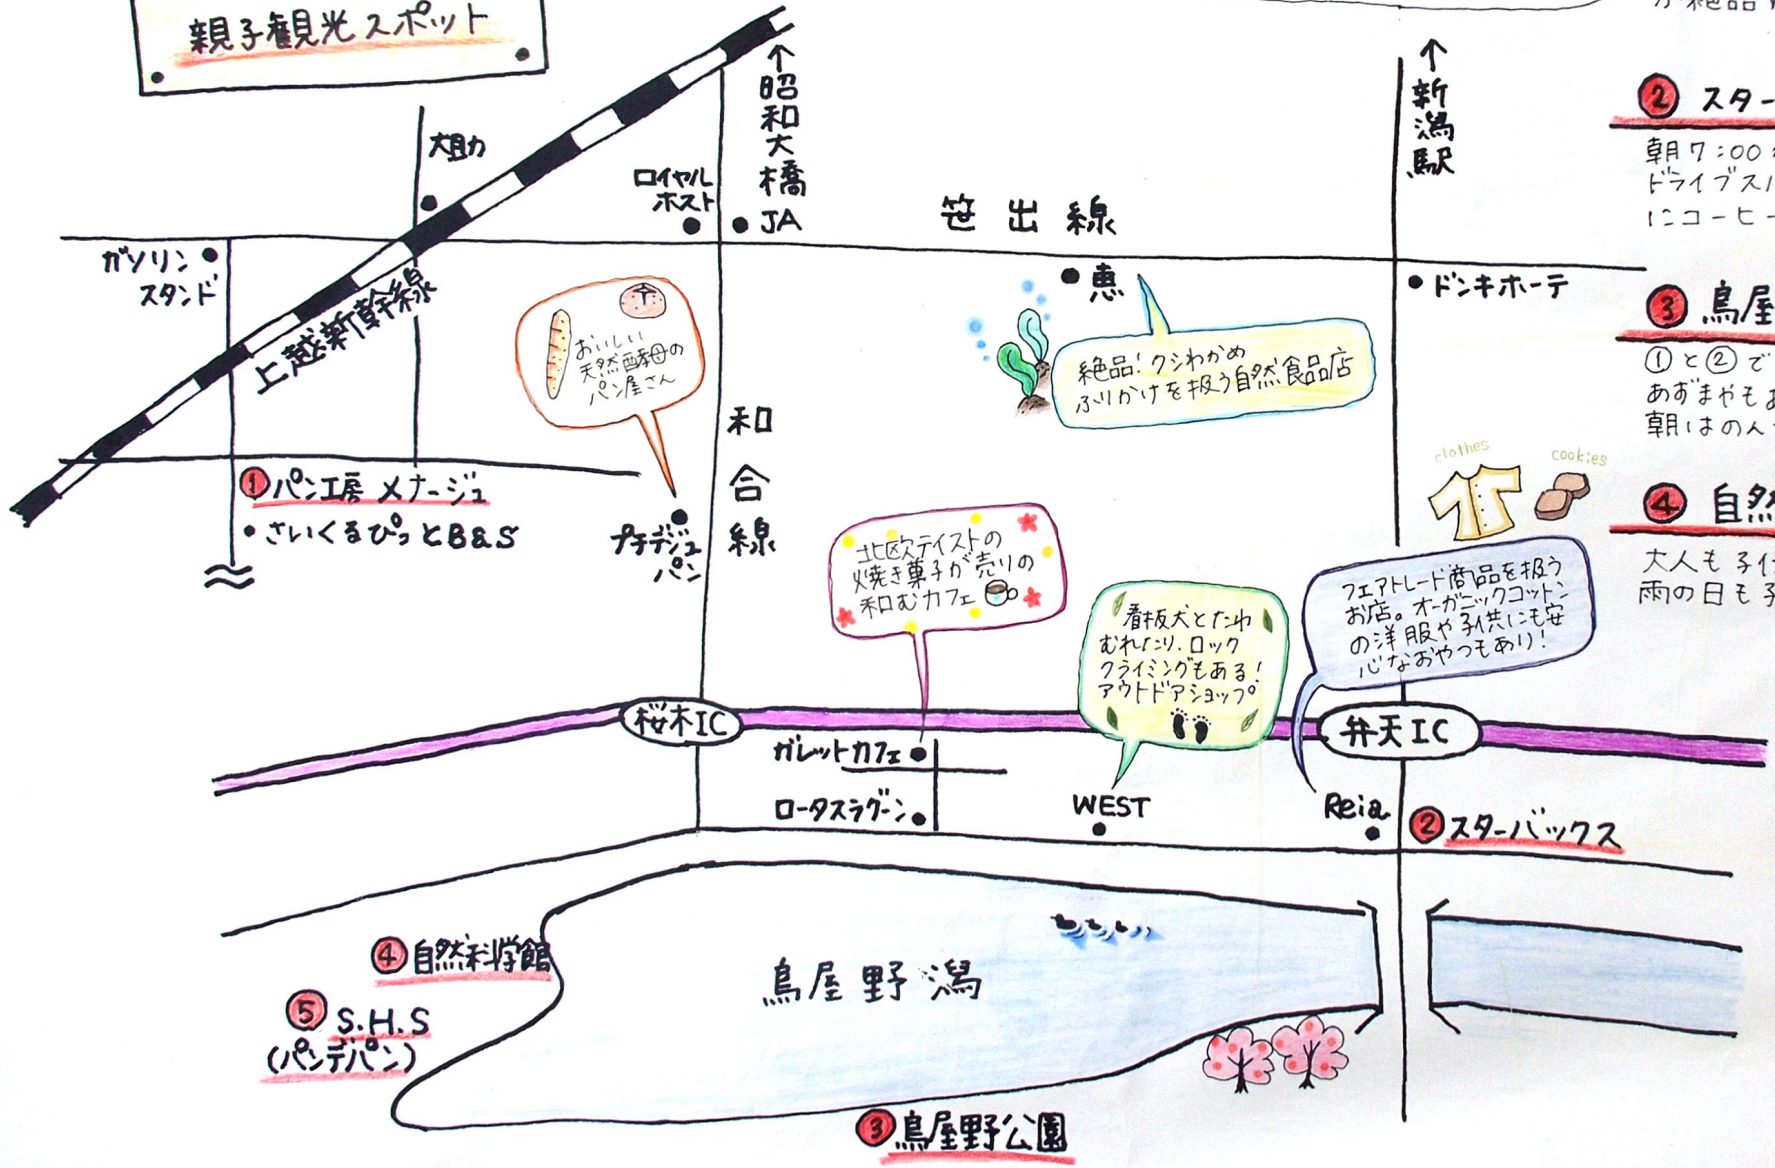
親子観光スポット

↑昭和大橋

↑新潟駅

大助

ロイヤルホスト

JA

笹出線

ガソリンスタンド

上越新幹線

恵

ドンキホーテ

おいしい天然酵母のパン屋さん

絶品！クシわかめふりかけを扱う自然食品店

和合線

①パン工房 メナージュ

• さいくるぴっとB&S

プチデジュパン

北欧テイストの焼き菓子が売りの和むカフェ

看板犬とたわむれたり、ロッククライミングもある！アウトドアショップ

clothes

cookies

フェアトレード商品を扱うお店。オーガニックコットンの洋服や子供にも安心なおやつもあり！

桜木IC

弁天IC

ガレットカフェ

ロータスラグーン

WEST

Reia

②スターバックス

④自然科学館

⑤S.H.S (パンデパン)

鳥屋野潟

③鳥屋野公園

② スター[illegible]

朝7:00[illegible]
ドライブス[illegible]
にコーヒー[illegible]

③ 鳥屋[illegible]

①と②で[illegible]
あずまやもあ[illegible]
朝はのん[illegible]

④ 自然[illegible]

大人も子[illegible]
雨の日も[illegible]

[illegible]絶品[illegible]